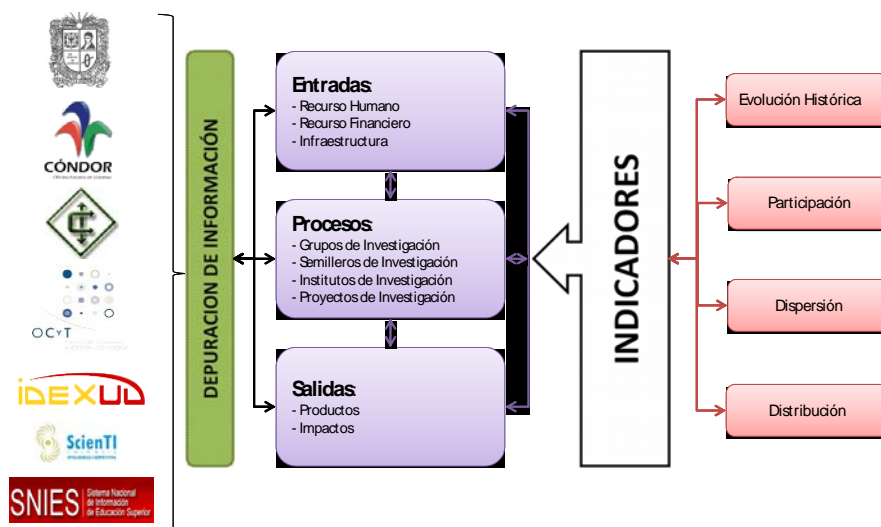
CÓNDOR

OCyT

IDEXUD

ScienTI

SNIES Sistema Nacional de Información de Educación Superior

DEPURACION DE INFORMACIÓN

Entradas:
- Recurso Humano
- Recurso Financiero
- Infraestructura

Procesos:
- Grupos de Investigación
- Semilleros de Investigación
- Institutos de Investigación
- Proyectos de Investigación

Salidas:
- Productos
- Impactos

INDICADORES

Evolución Histórica

Participación

Dispersión

Distribución